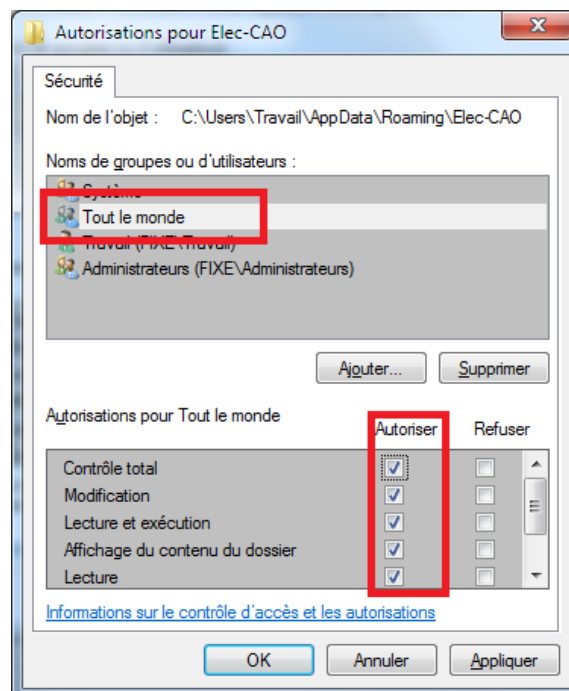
Autorisations pour Elec-CAO

Sécurité

Nom de l'objet : C:\Users\Travail\AppData\Roaming\Elec-CAO

Noms de groupes ou d'utilisateurs :

Système
Tout le monde
Travail (FIXE\Travail)
Administrateurs (FIXE\Administrateurs)

Ajouter... Supprimer

Autorisations pour Tout le monde

| | Autoriser | Refuser |
|---|---|---|
| Contrôle total | ☑ | ☐ |
| Modification | ☑ | ☐ |
| Lecture et exécution | ☑ | ☐ |
| Affichage du contenu du dossier | ☑ | ☐ |
| Lecture | ☑ | ☐ |

Informations sur le contrôle d'accès et les autorisations

OK Annuler Appliquer